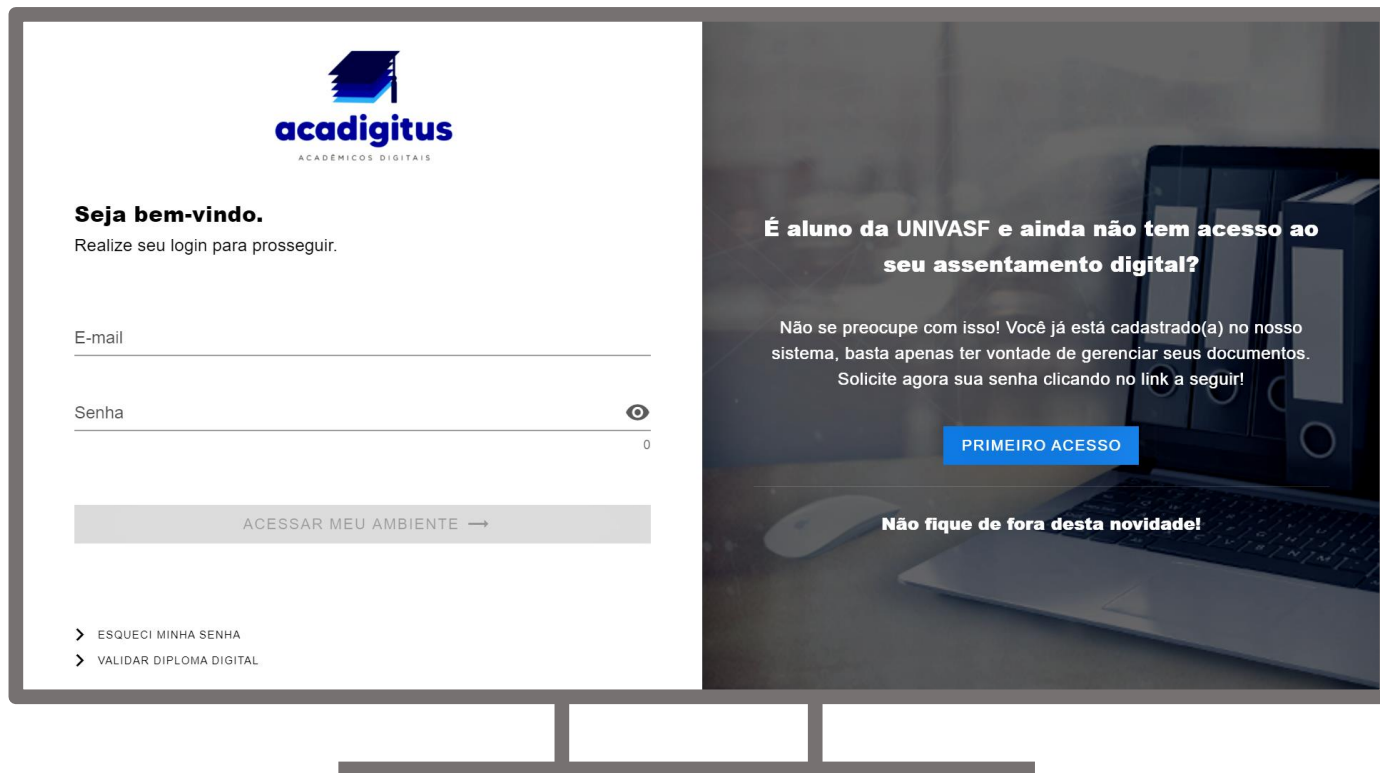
acadigitus
ACADÊMICOS DIGITAIS

Seja bem-vindo.
Realize seu login para prosseguir.

E-mail

Senha

0

ACESSAR MEU AMBIENTE ⟶

ESQUECI MINHA SENHA
VALIDAR DIPLOMA DIGITAL

É aluno da UNIVASF e ainda não tem acesso ao seu assentamento digital?

Não se preocupe com isso! Você já está cadastrado(a) no nosso sistema, basta apenas ter vontade de gerenciar seus documentos. Solicite agora sua senha clicando no link a seguir!

PRIMEIRO ACESSO

Não fique de fora desta novidade!